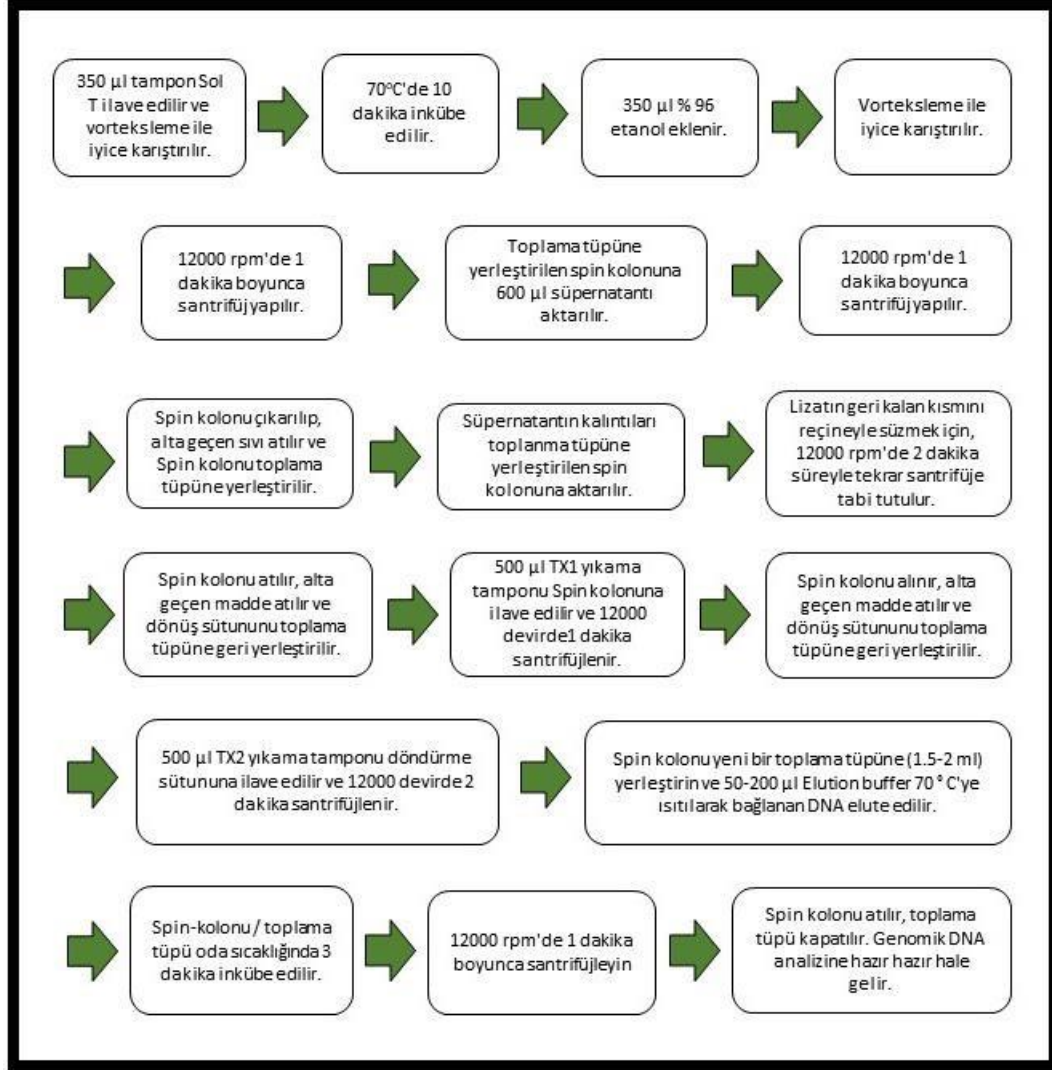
350 µl tampon Sol T ilave edilir ve vorteksleme ile iyice karıştırılır.

70°C'de 10 dakika inkübe edilir.

350 µl % 96 etanol eklenir.

Vorteksleme ile iyice karıştırılır.

12000 rpm'de 1 dakika boyunca santrifüj yapılır.

Toplama tüpüne yerleştirilen spin kolonuna 600 µl süpernatantı aktarılır.

12000 rpm'de 1 dakika boyunca santrifüj yapılır.

Spin kolonu çıkarılıp, alta geçen sıvı atılır ve Spin kolonu toplama tüpüne yerleştirilir.

Süpernatantın kalıntıları toplanma tüpüne yerleştirilen spin kolonuna aktarılır.

Lizatın geri kalan kısmını reçineyle süzmek için, 12000 rpm'de 2 dakika süreyle tekrar santrifüje tabi tutulur.

Spin kolonu atılır, alta geçen madde atılır ve dönüş sütununu toplama tüpüne geri yerleştirilir.

500 µl TX1 yıkama tamponu Spin kolonuna ilave edilir ve 12000 devirde1 dakika santrifüjlenir.

Spin kolonu alınır, alta geçen madde atılır ve dönüş sütununu toplama tüpüne geri yerleştirilir.

500 µl TX2 yıkama tamponu döndürme sütununa ilave edilir ve 12000 devirde 2 dakika santrifüjlenir.

Spin kolonu yeni bir toplama tüpüne (1.5-2 ml) yerleştirin ve 50-200 µl Elution buffer 70 ° C'ye ısıtılarak bağlanan DNA elute edilir.

Spin-kolonu / toplama tüpü oda sıcaklığında 3 dakika inkübe edilir.

12000 rpm'de 1 dakika boyunca santrifüjleyin

Spin kolonu atılır, toplama tüpü kapatılır. Genomik DNA analizine hazır hazır hale gelir.